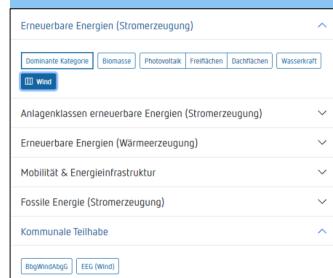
Erneuerbare Energien (Stromerzeugung)

Dominante Kategorie | Biomasse | Photovoltaik | Freiflächen | Dachflächen | Wasserkraft | Wind

Anlagenklassen erneuerbare Energien (Stromerzeugung)

Erneuerbare Energien (Wärmeerzeugung)

Mobilität & Energieinfrastruktur

Fossile Energie (Stromerzeugung)

Kommunale Teilhabe

BbgWindAbgG | EEG (Wind)